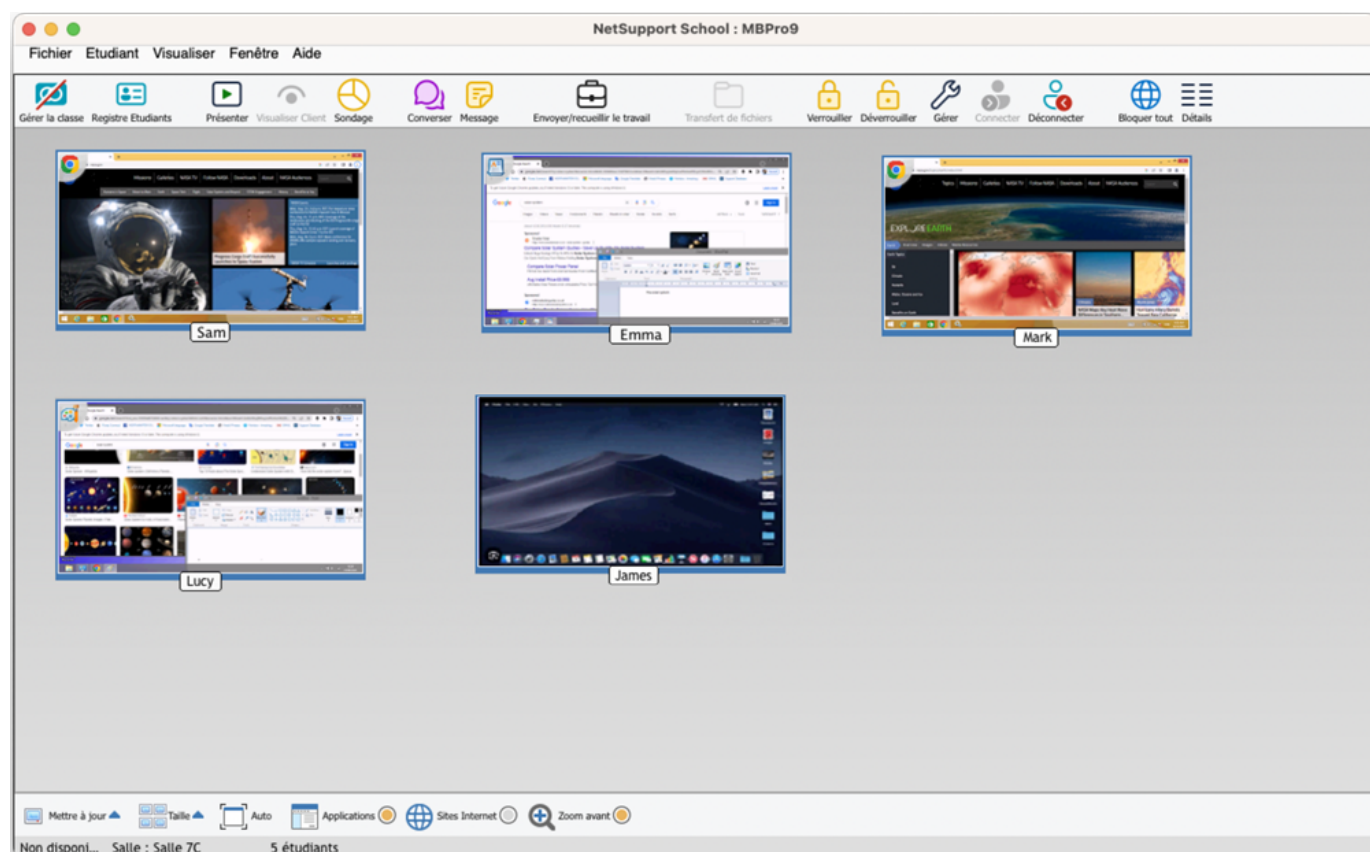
NetSupport School : MBPro9

Fichier Etudiant Visualiser Fenêtre Aide

Gérer la classe Registre Etudiants Présenter Visualiser Client Sondage Converser Message Envoyer/recueillir le travail Transfert de fichiers Verrouiller Déverrouiller Gérer Connecter Déconnecter Bloquer tout Détails

Sam

Emma

Mark

Lucy

James

Mettre à jour Taille Auto Applications Sites Internet Zoom avant

Non disponi... Salle : Salle 7C 5 étudiants